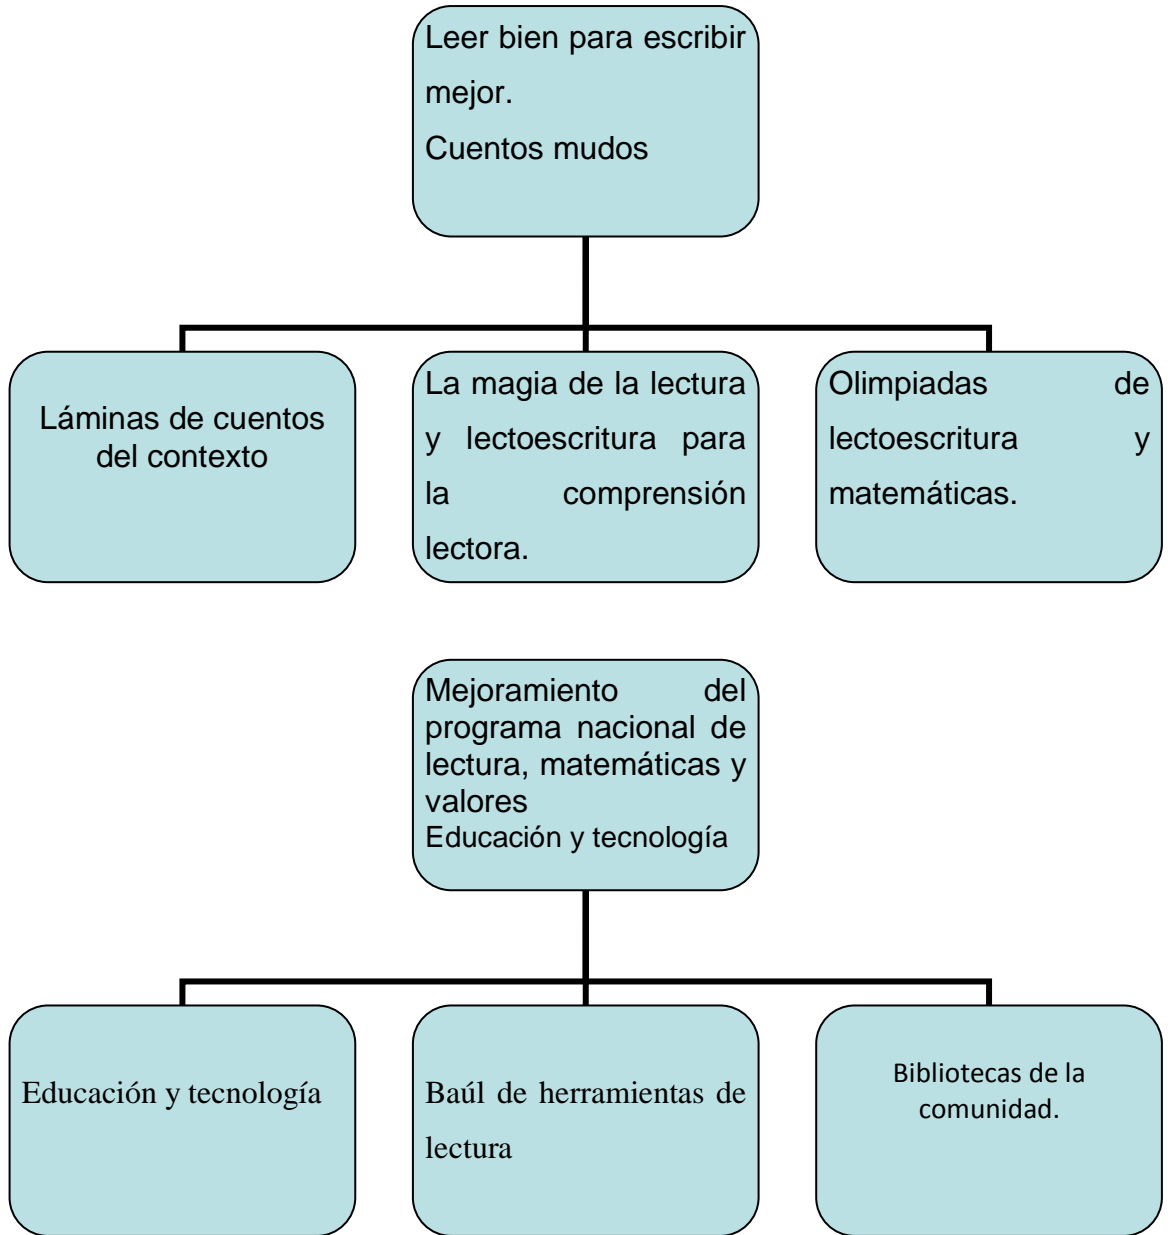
Leer bien para escribir mejor.
Cuentos mudos

Láminas de cuentos del contexto

La magia de la lectura y lectoescritura para la comprensión lectora.

Olimpiadas de lectoescritura y matemáticas.

Mejoramiento del programa nacional de lectura, matemáticas y valores
Educación y tecnología

Educación y tecnología

Baúl de herramientas de lectura

Bibliotecas de la comunidad.